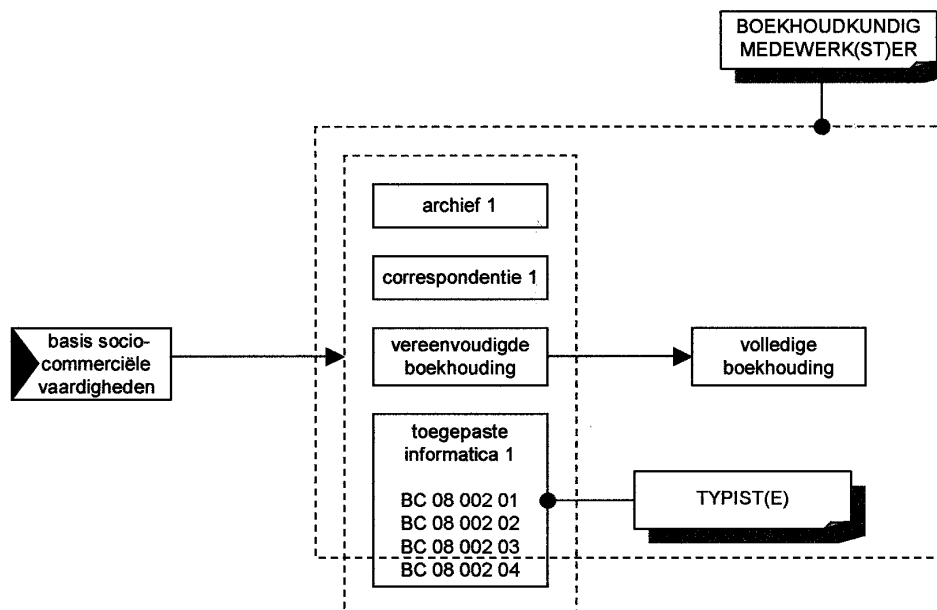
BOEKHOUDKUNDIG MEDEWERK(ST)ER

archief 1

correspondentie 1

basis sociocommerciële vaardigheden

vereenvoudigde boekhouding

volledige boekhouding

toegepaste informatica 1

BC 08 002 01
BC 08 002 02
BC 08 002 03
BC 08 002 04

TYPIST(E)